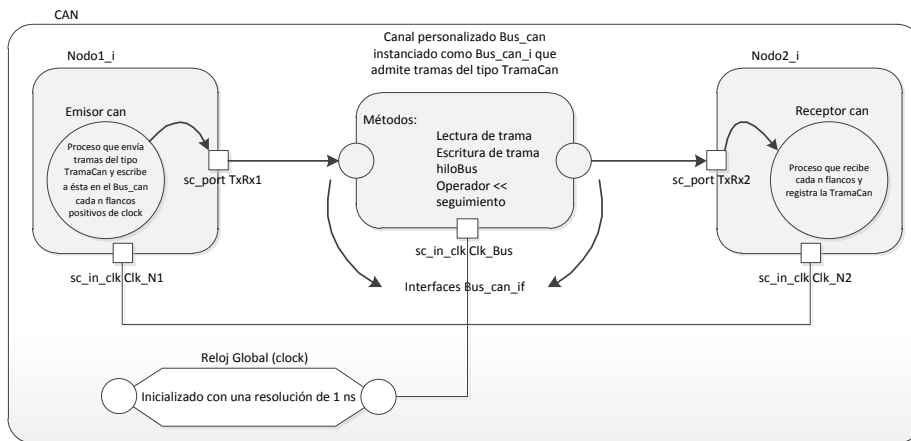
CAN

Nodo1_i

Emisor can

Proceso que envía tramas del tipo TramaCan y escribe a ésta en el Bus_can cada n flancos positivos de clock

sc_port TxRx1

sc_in_clk Clk_N1

Canal personalizado Bus_can instanciado como Bus_can_i que admite tramas del tipo TramaCan

Métodos:
Lectura de trama
Escritura de trama
hiloBus
Operador <<
seguimiento

sc_in_clk Clk_Bus

Interfaces Bus_can_if

Nodo2_i

Receptor can

Proceso que recibe cada n flancos y registra la TramaCan

sc_port TxRx2

sc_in_clk Clk_N2

Reloj Global (clock)

Inicializado con una resolución de 1 ns